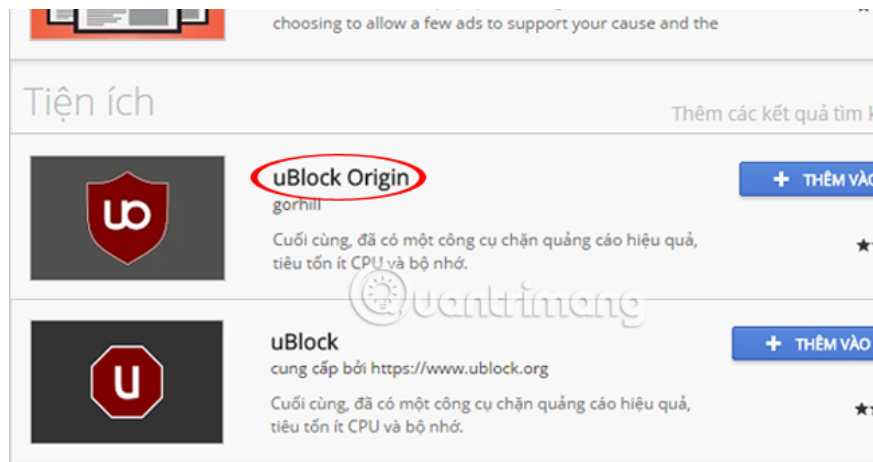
choosing to allow a few ads to support your cause and the

Tiện ích

Thêm các kết quả tìm k

uBlock Origin

gorhill

Cuối cùng, đã có một công cụ chặn quảng cáo hiệu quả, tiêu tốn ít CPU và bộ nhớ.

+ THÊM VÀO

uo

Quantrimang

uBlock

cung cấp bởi https://www.ublock.org

Cuối cùng, đã có một công cụ chặn quảng cáo hiệu quả, tiêu tốn ít CPU và bộ nhớ.

+ THÊM VÀO

u